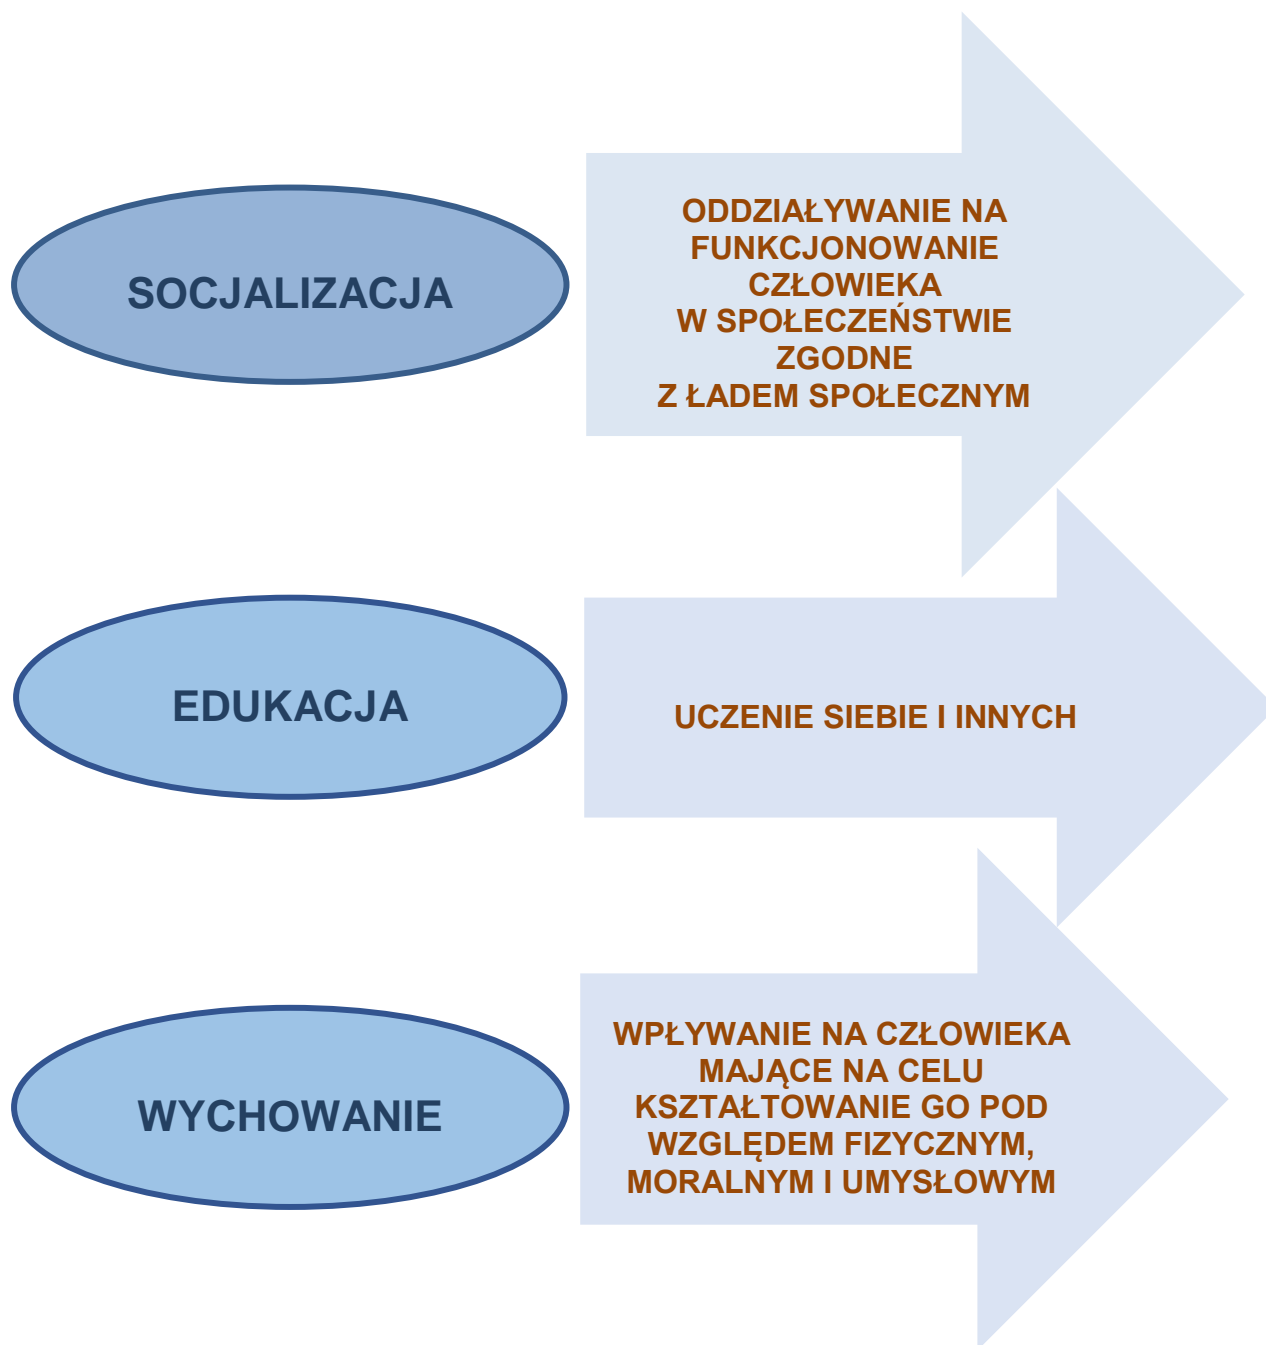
SOCJALIZACJA

ODDZIAŁYWANIE NA FUNKCJONOWANIE CZŁOWIEKA W SPOŁECZEŃSTWIE ZGODNE Z ŁADEM SPOŁECZNYM

EDUKACJA

UCZENIE SIEBIE I INNYCH

WYCHOWANIE

WPŁYWANIE NA CZŁOWIEKA MAJĄCE NA CELU KSZTAŁTOWANIE GO POD WZGLĘDEM FIZYCZNYM, MORALNYM I UMYSŁOWYM